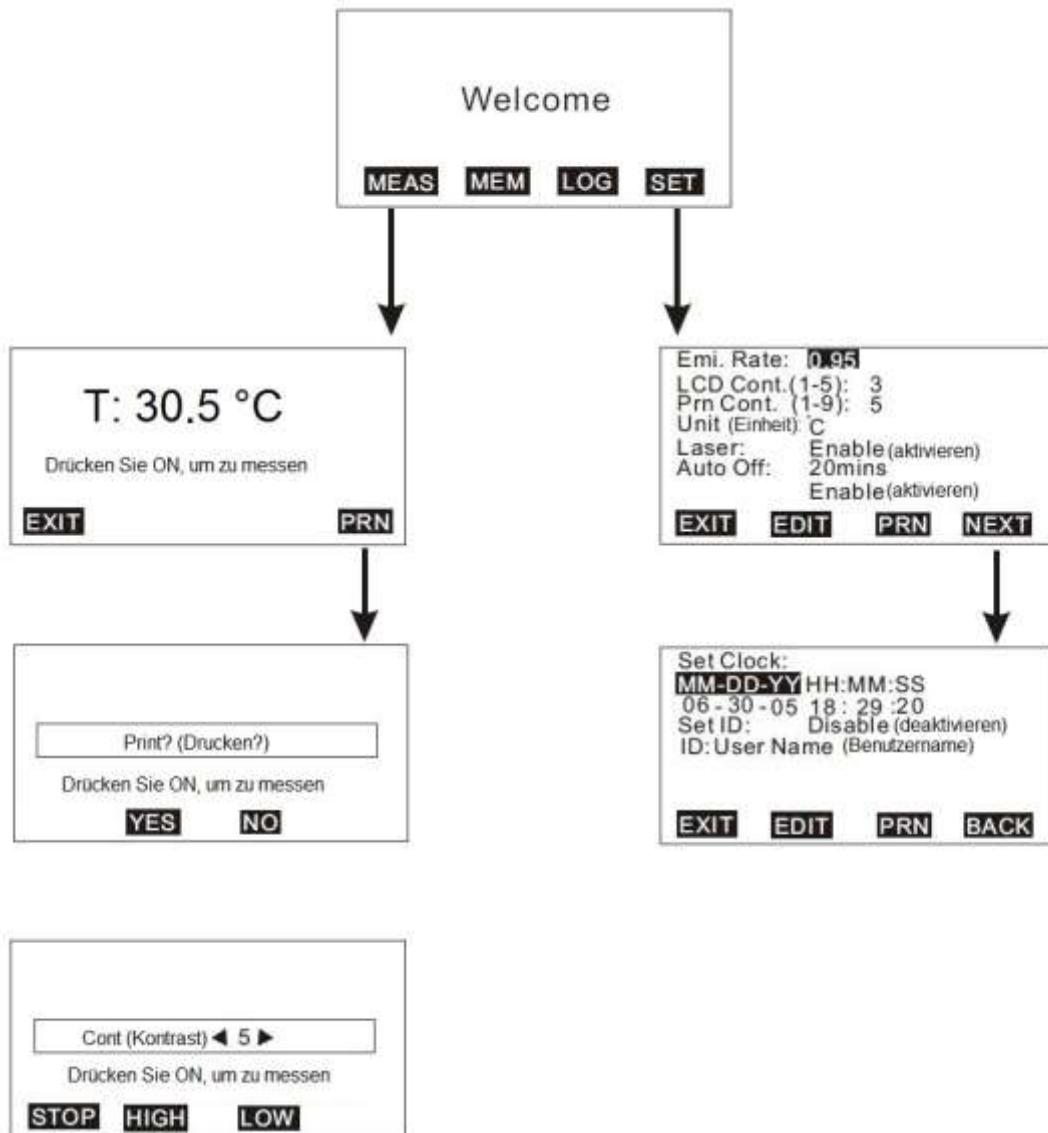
Welcome

MEAS MEM LOG SET

T: 30.5 °C

Drücken Sie ON, um zu messen

EXIT PRN

Emi. Rate: 0.95
LCD Cont.(1-5): 3
Prn Cont. (1-9): 5
Unit (Einheit): ˚C
Laser: Enable (aktivieren)
Auto Off: 20mins
Enable (aktivieren)

EXIT EDIT PRN NEXT

Print? (Drucken?)

Drücken Sie ON, um zu messen

YES NO

Set Clock:
MM-DD-YY HH:MM:SS
06 - 30 - 05 18 : 29 :20
Set ID: Disable (deaktivieren)
ID: User Name (Benutzername)

EXIT EDIT PRN BACK

Cont (Kontrast) ◀ 5 ▶

Drücken Sie ON, um zu messen

STOP HIGH LOW